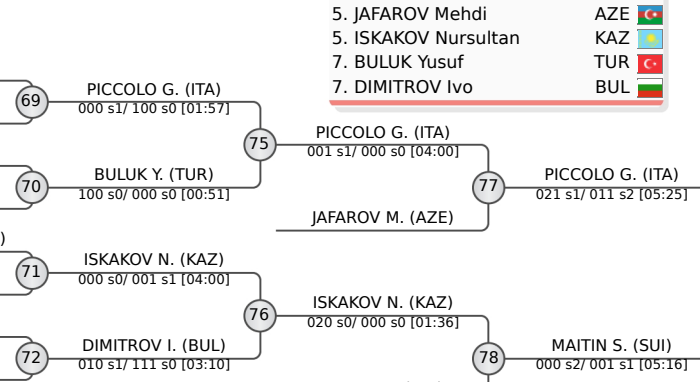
5. JAFAROV Mehdi AZE
5. ISKAKOV Nursultan KAZ
7. BULUK Yusuf TUR
7. DIMITROV Ivo BUL

69
PICCOLO G. (ITA)
000 s1/ 100 s0 [01:57]

70
BULUK Y. (TUR)
100 s0/ 000 s0 [00:51]

75
PICCOLO G. (ITA)
001 s1/ 000 s0 [04:00]

JAFAROV M. (AZE)

77
PICCOLO G. (ITA)
021 s1/ 011 s2 [05:25]

71
ISKAKOV N. (KAZ)
000 s0/ 001 s1 [04:00]

72
DIMITROV I. (BUL)
010 s1/ 111 s0 [03:10]

76
ISKAKOV N. (KAZ)
020 s0/ 000 s0 [01:36]

78
MAITIN S. (SUI)
000 s2/ 001 s1 [05:16]